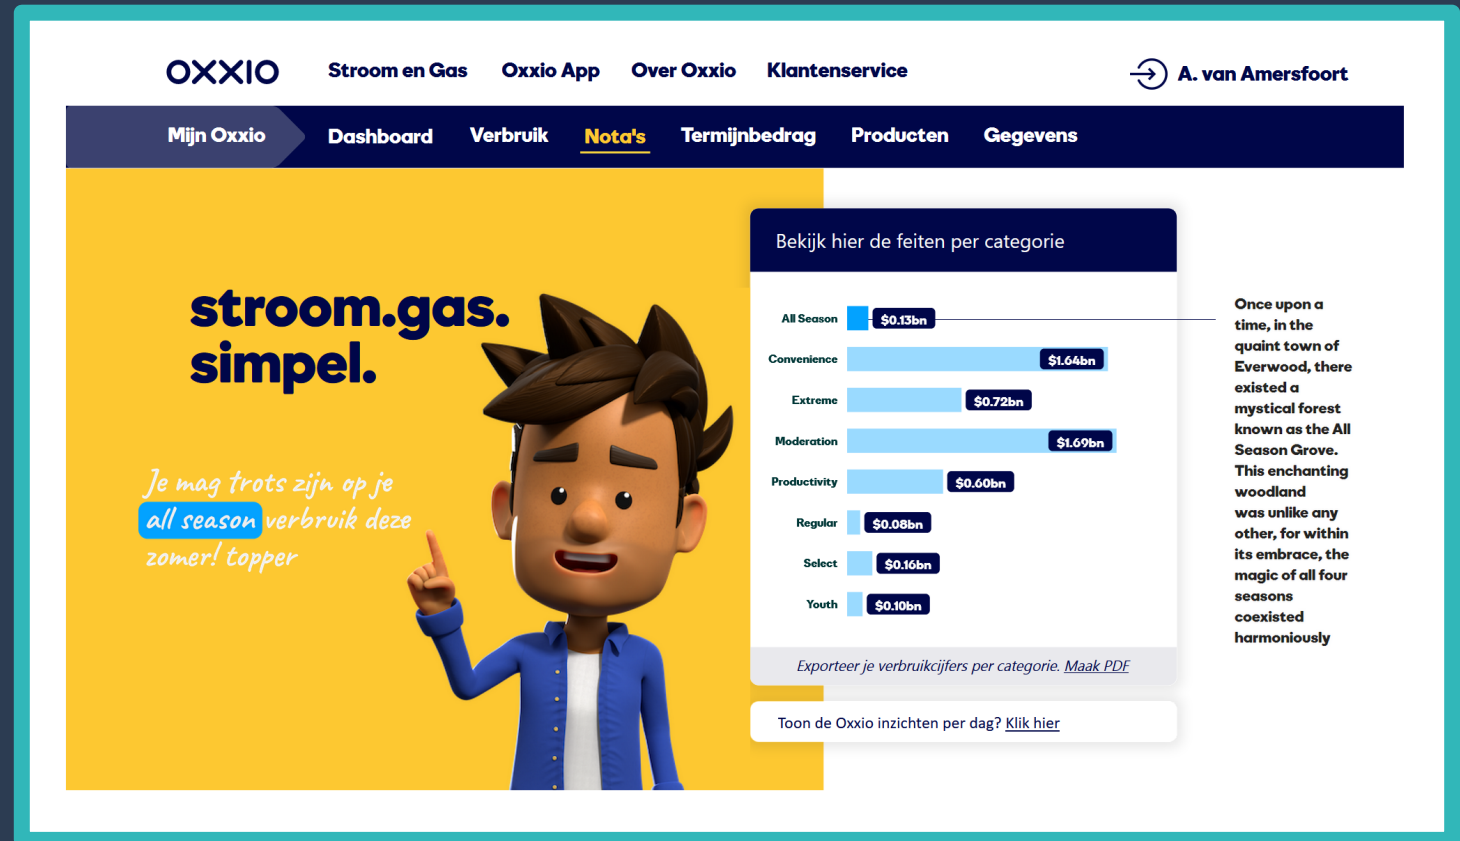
OXXIO Stroom en Gas Oxxio App Over Oxxio Klantenservice

A. van Amersfoort

Mijn Oxxio Dashboard Verbruik Nota's Termijnbedrag Producten Gegevens

stroom.gas.
simpel.

Je mag trots zijn op je all season verbruik deze zomer! topper

Bekijk hier de feiten per categorie

| Category | Value |
|---|---|
| All Season | $0.13bn |
| Convenience | $1.64bn |
| Extreme | $0.72bn |
| Moderation | $1.69bn |
| Productivity | $0.60bn |
| Regular | $0.08bn |
| Select | $0.16bn |
| Youth | $0.10bn |

Once upon a time, in the quaint town of Everwood, there existed a mystical forest known as the All Season Grove. This enchanting woodland was unlike any other, for within its embrace, the magic of all four seasons coexisted harmoniously

Exporteer je verbruikcijfers per categorie. Maak PDF

Toon de Oxxio inzichten per dag? Klik hier